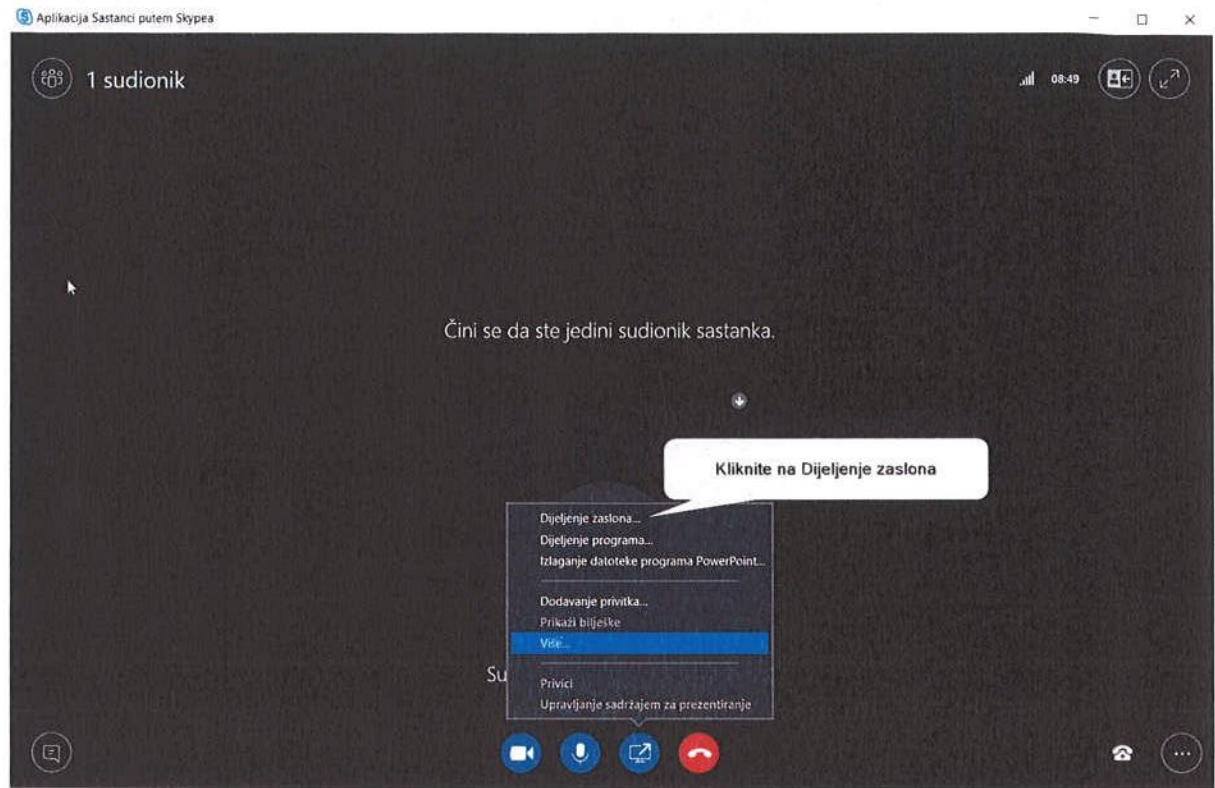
Aplikacija Sastanci putem Skypea

1 sudionik

08:49

Čini se da ste jedini sudionik sastanka.

Kliknite na Dijeljenje zaslona

Dijeljenje zaslona...
Dijeljenje programa...
Izlaganje datoteke programa PowerPoint...

Dodavanje privitka...
Prikaži bilješke
Više...

Privici
Upravljanje sadržajem za prezentiranje

Su